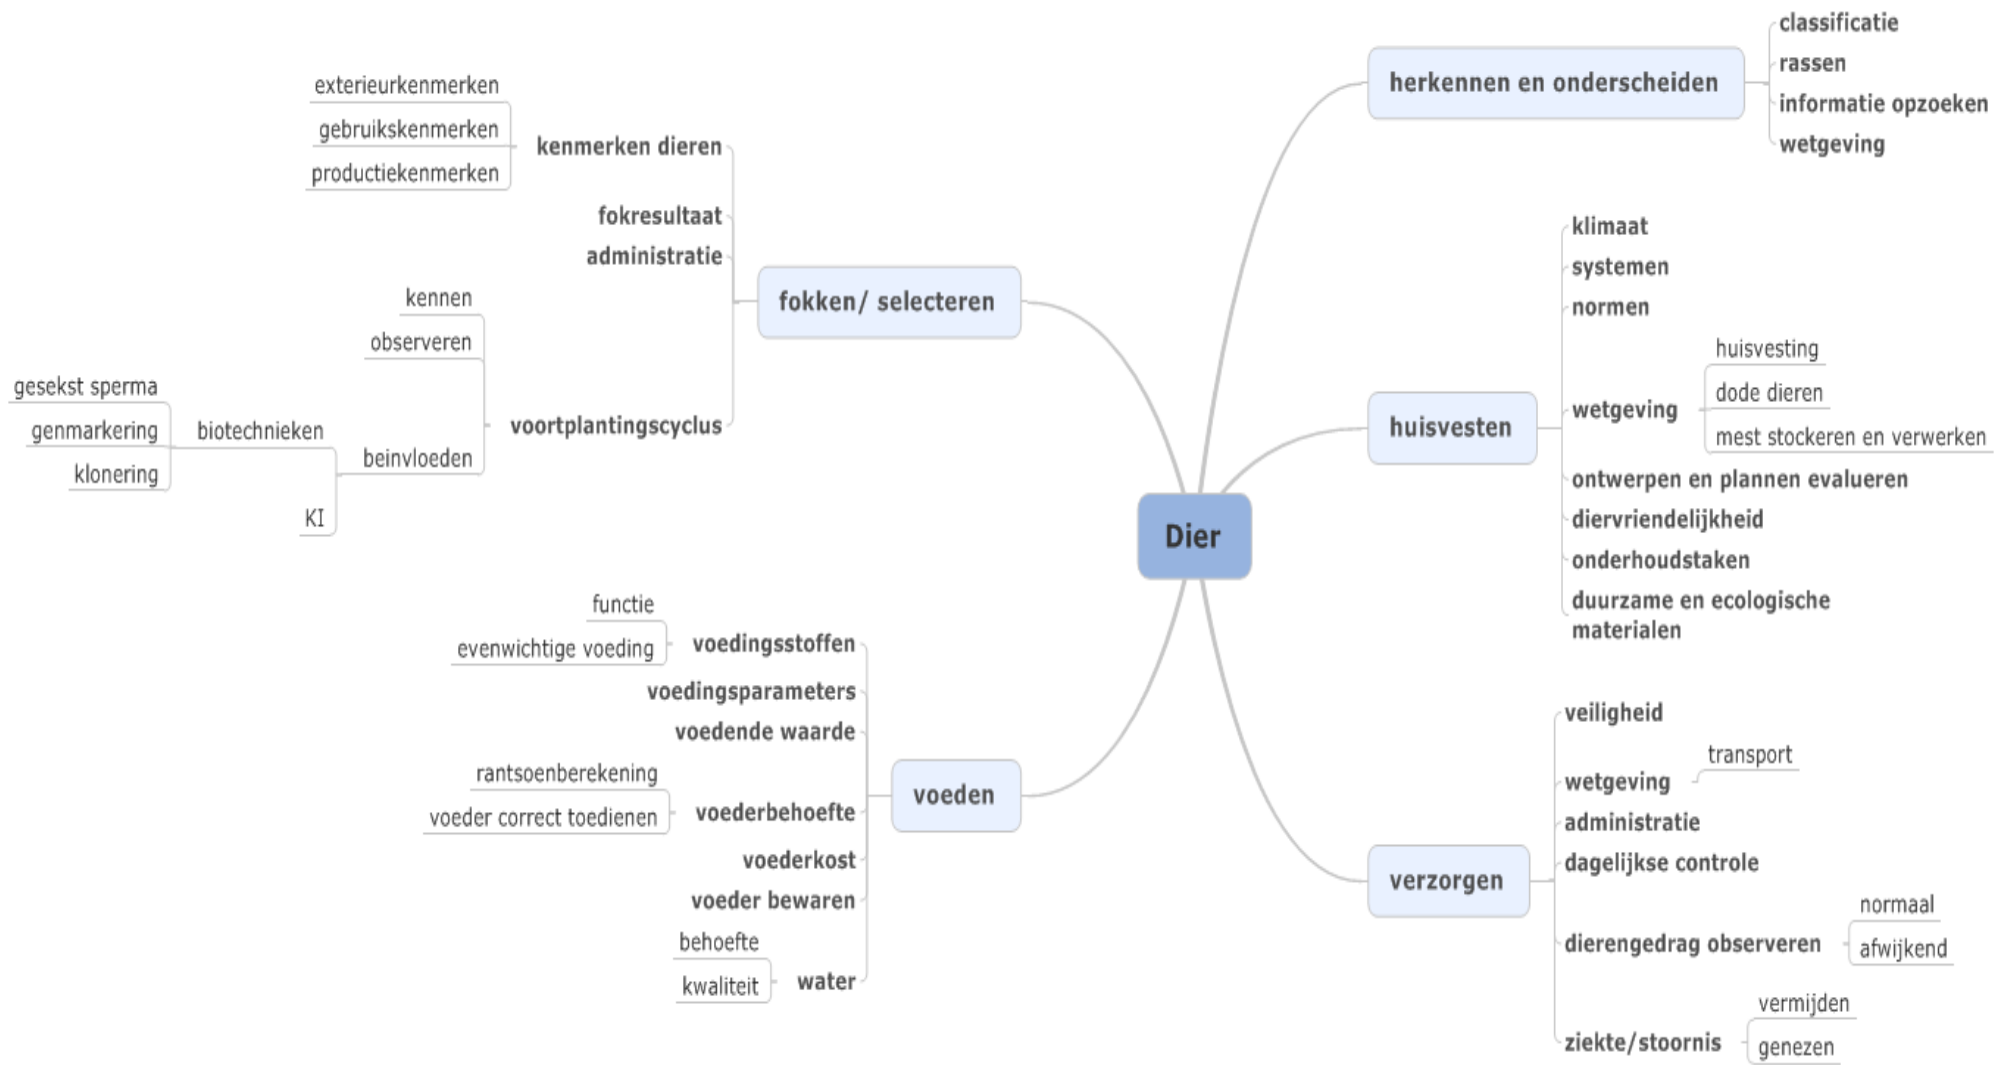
Dier

herkennen en onderscheiden
classificatie
rassen
informatie opzoeken
wetgeving

huisvesten
klimaat
systemen
normen
wetgeving
huisvesting
dode dieren
mest stockeren en verwerken
ontwerpen en plannen evalueren
diervriendelijkheid
onderhoudstaken
duurzame en ecologische materialen

verzorgen
veiligheid
wetgeving
transport
administratie
dagelijkse controle
dierengedrag observeren
normaal
afwijkend
ziekte/stoornis
vermijden
genezen

fokken/ selecteren
kenmerken dieren
exterieurkenmerken
gebruikskenmerken
productiekenmerken
fokresultaat
administratie
voortplantingscyclus
kennen
observeren
beinvloeden
biotechnieken
gesekst sperma
genmarkering
klonering
KI

voeden
voedingsstoffen
functie
evenwichtige voeding
voedingsparameters
voedende waarde
voederbehoefte
rantsoenberekening
voeder correct toedienen
voederkost
voeder bewaren
water
behoefte
kwaliteit